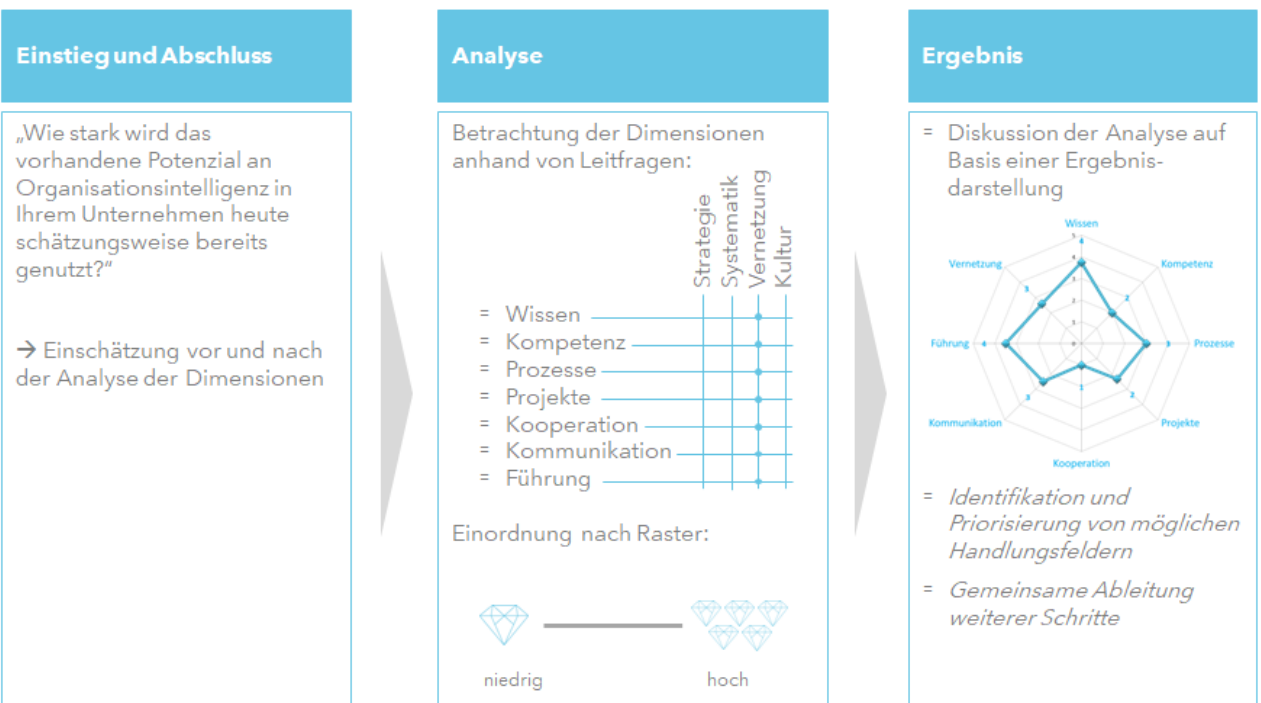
Einstieg und Abschluss

„Wie stark wird das vorhandene Potenzial an Organisationsintelligenz in Ihrem Unternehmen heute schätzungsweise bereits genutzt?"

→ Einschätzung vor und nach der Analyse der Dimensionen

Analyse

Betrachtung der Dimensionen anhand von Leitfragen:

Strategie
Systematik
Vernetzung
Kultur

= Wissen
= Kompetenz
= Prozesse
= Projekte
= Kooperation
= Kommunikation
= Führung

Einordnung nach Raster:

niedrig
hoch

Ergebnis

= Diskussion der Analyse auf Basis einer Ergebnisdarstellung

Wissen
Kompetenz
Prozesse
Projekte
Kooperation
Kommunikation
Führung
Vernetzung
5
4
3
2
1
4
3
2
3
2
1
3
4
3

= Identifikation und Priorisierung von möglichen Handlungsfeldern

= Gemeinsame Ableitung weiterer Schritte